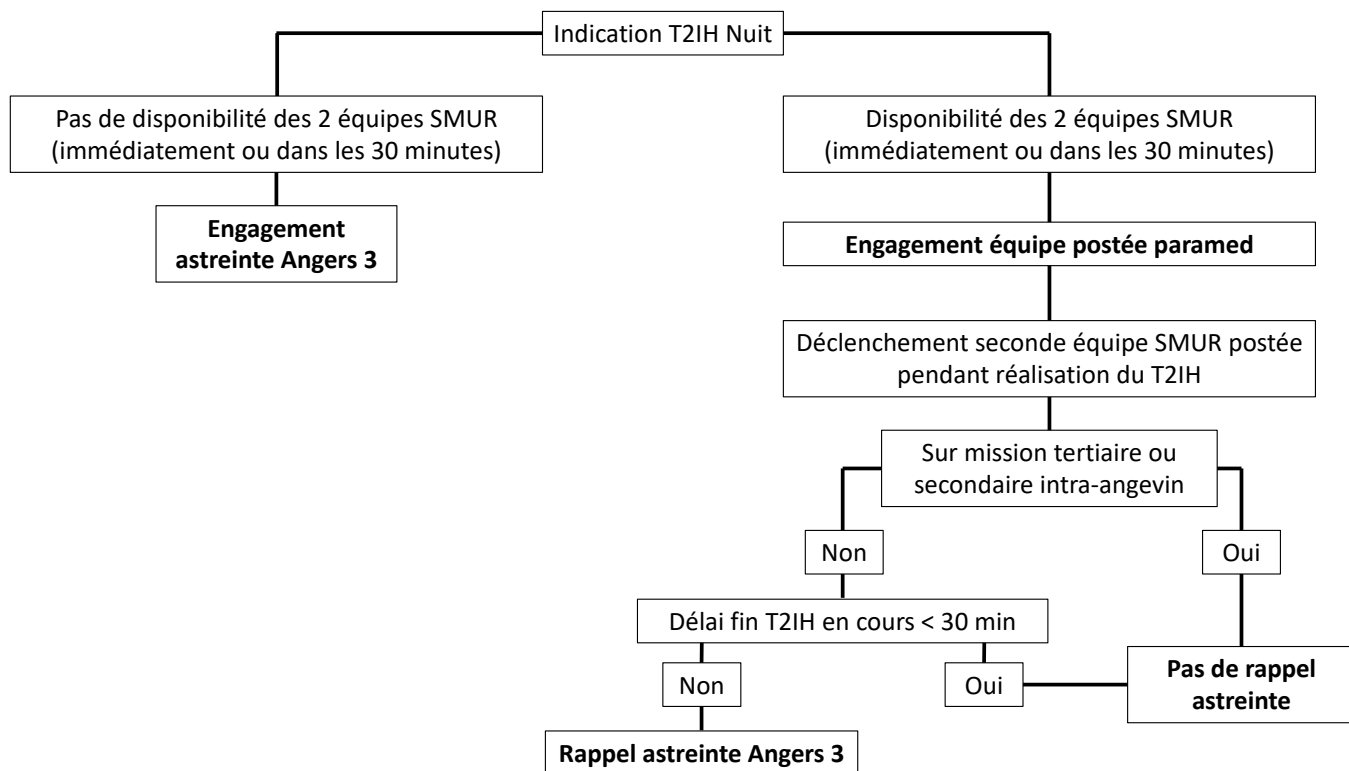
Indication T2IH Nuit

Pas de disponibilité des 2 équipes SMUR (immédiatement ou dans les 30 minutes)

Engagement astreinte Angers 3

Disponibilité des 2 équipes SMUR (immédiatement ou dans les 30 minutes)

Engagement équipe postée paramed

Déclenchement seconde équipe SMUR postée pendant réalisation du T2IH

Sur mission tertiaire ou secondaire intra-angevin

Non

Oui

Délai fin T2IH en cours < 30 min

Non

Oui

Pas de rappel astreinte

Rappel astreinte Angers 3